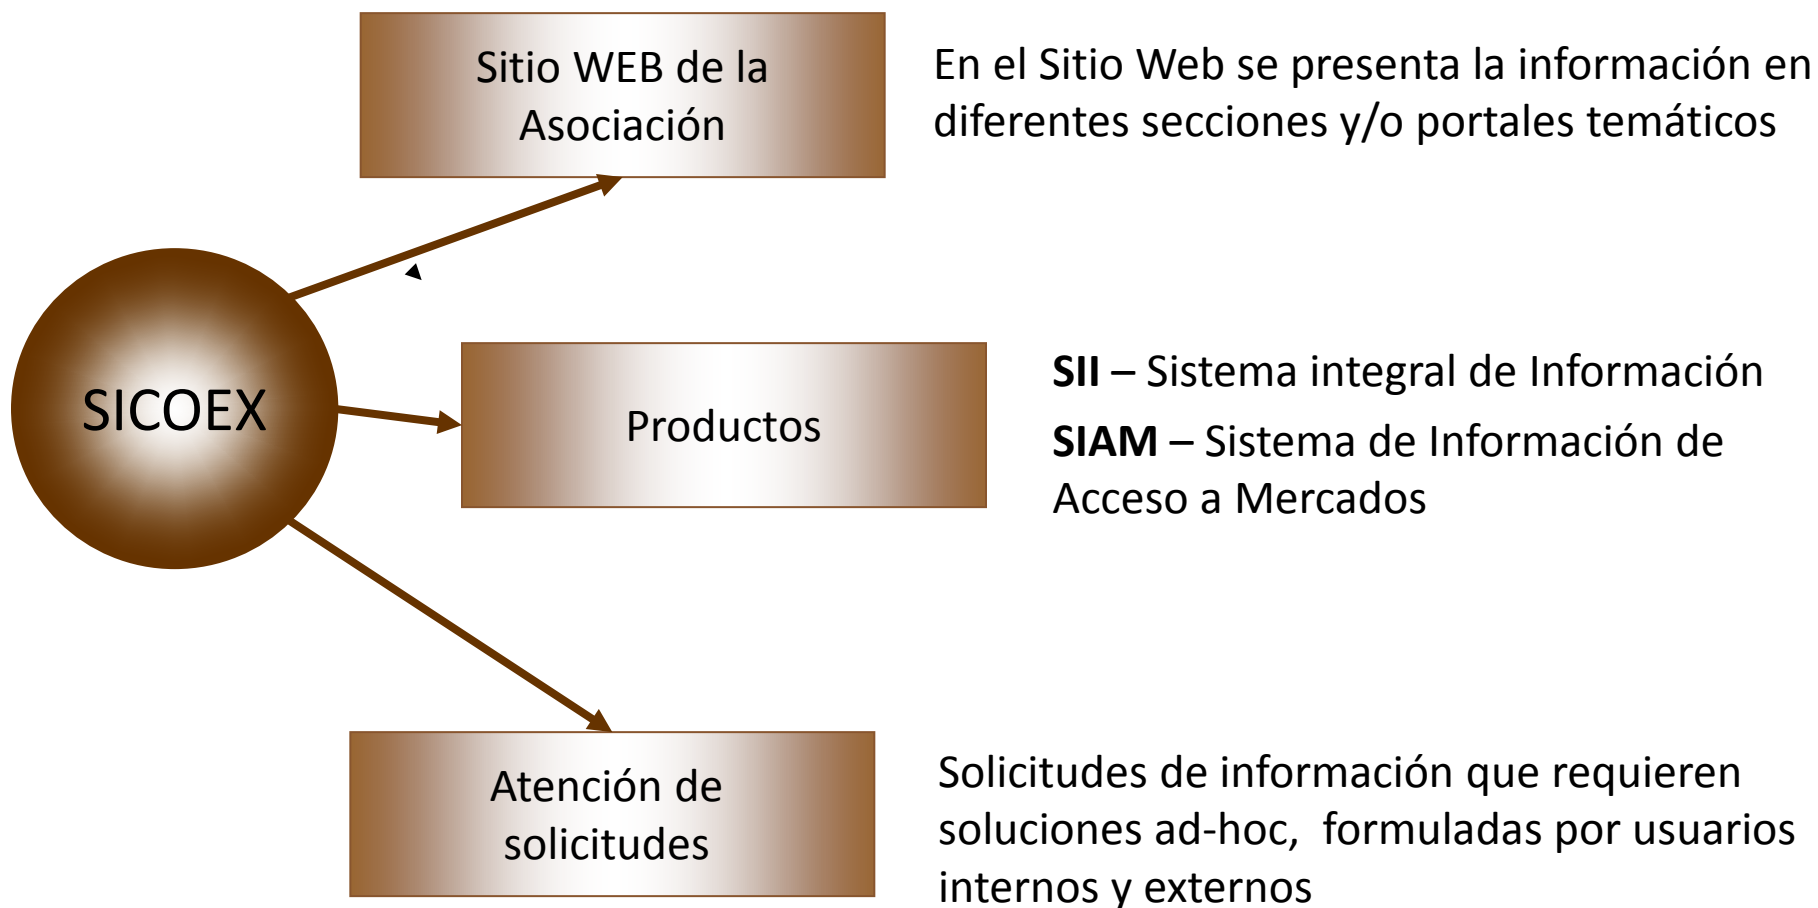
Sitio WEB de la Asociación

En el Sitio Web se presenta la información en diferentes secciones y/o portales temáticos

SICOEX

Productos

**SII** – Sistema integral de Información

**SIAM** – Sistema de Información de Acceso a Mercados

Atención de solicitudes

Solicitudes de información que requieren soluciones ad-hoc, formuladas por usuarios internos y externos